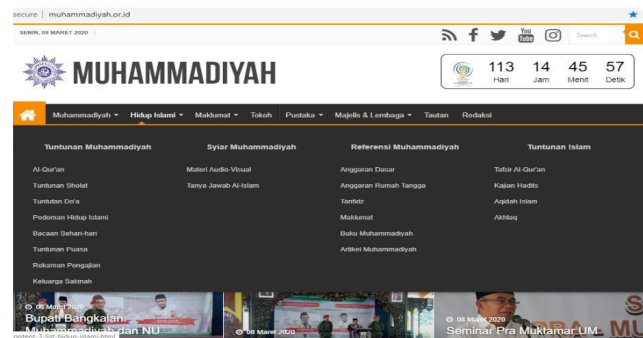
secure | muhammadiyah.or.id

SENIN, 09 MARET 2020

You Tube

Search

MUHAMMADIYAH

113 Hari 14 Jam 45 Menit 57 Detik

Muhammadiyah ▾ Hidup Islami ▾ Maklumat ▾ Tokoh Pustaka ▾ Majelis & Lembaga ▾ Tautan Redaksi

Tuntunan Muhammadiyah
Al-Qur'an
Tuntunan Sholat
Tuntunan Do'a
Pedoman Hidup Islami
Bacaan Sehari-hari
Tuntunan Puasa
Rekaman Pengajian
Keluarga Sakinah

Syiar Muhammadiyah
Materi Audio-Visual
Tanya Jawab Al-Islam

Referensi Muhammadiyah
Anggaran Dasar
Anggaran Rumah Tangga
Tanfidz
Maklumat
Buku Muhammadiyah
Artikel Muhammadiyah

Tuntunan Islam
Tafsir Al-Qur'an
Kajian Hadits
Aqidah Islam
Akhlaq

08 Maret 2020
Bupati Bangkalan: Muhammadiyah dan NU

08 Maret 2020

08 Maret 2020
Seminar Pra Muktamar UM

ontent-3-list-hidup-islami.html